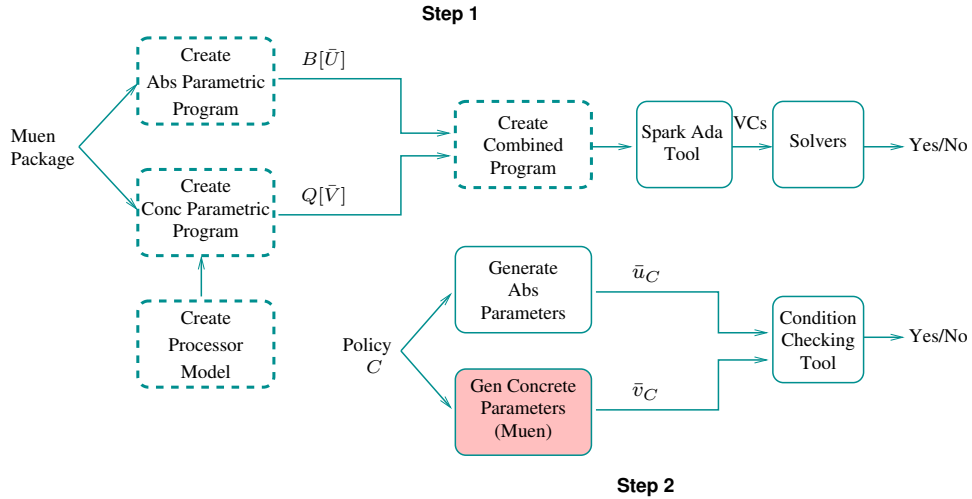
Step 1

Muen Package

Create Abs Parametric Program

$B[\bar{U}]$

Create Conc Parametric Program

$Q[\bar{V}]$

Create Processor Model

Create Combined Program

Spark Ada Tool

VCs

Solvers

Yes/No

Policy $C$

Generate Abs Parameters

$\bar{u}_C$

Gen Concrete Parameters (Muen)

$\bar{v}_C$

Condition Checking Tool

Yes/No

Step 2